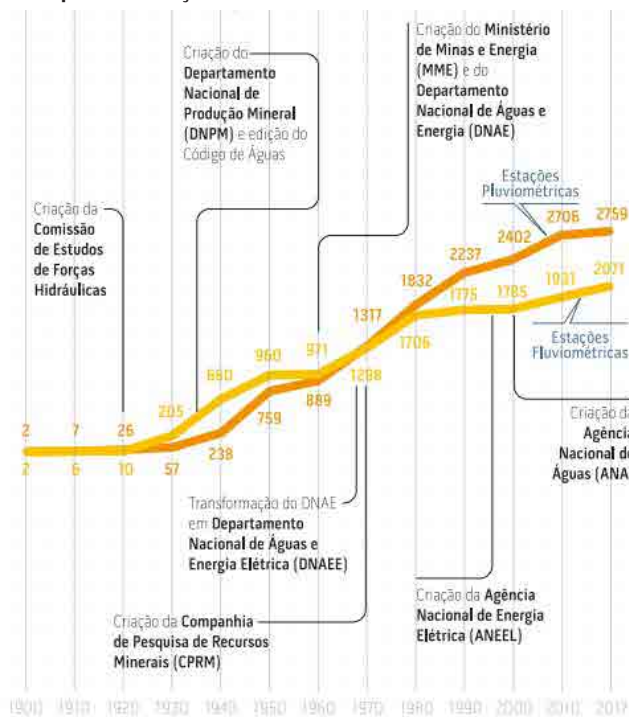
Criação do Departamento Nacional de Produção Mineral (DNPM) e edição do Código de Águas

Criação do Ministério de Minas e Energia (MME) e do Departamento Nacional de Águas e Energia (DNAE)

Estações Pluviométricas

Criação da Comissão de Estudos de Forças Hidráulicas

2759
2706
2402
2237
1832
2071
1931
1775
1785
1317
1706
1288
960
971
690
889
759
205
238
2
7
26
2
6
10
57

Estações Fluviométricas

Criação da Agência Nacional de Águas (ANA

Transformação do DNAE em Departamento Nacional de Águas e Energia Elétrica (DNAEE)

Criação da Agência Nacional de Energia Elétrica (ANEEL)

Criação da Companhia de Pesquisa de Recursos Minerais (CPRM)

1900 1910 1920 1930 1940 1950 1960 1970 1980 1990 2000 2010 2017